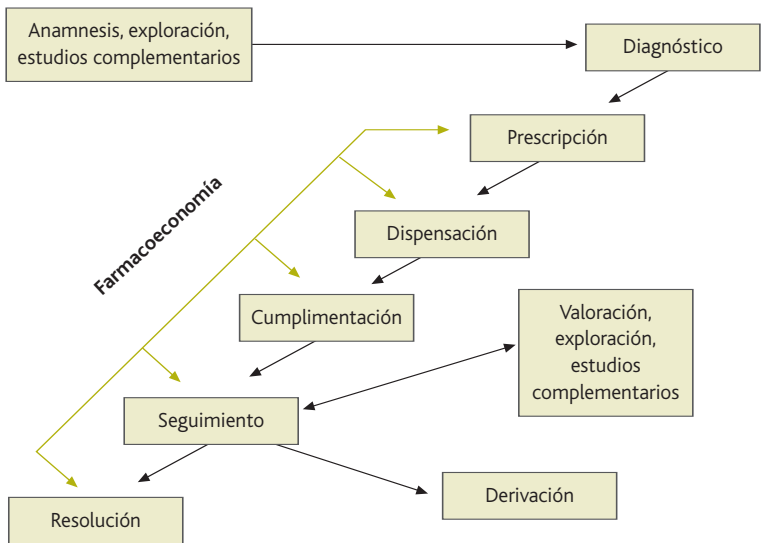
Anamnesis, exploración, estudios complementarios

Diagnóstico

Prescripción

Farmacoeconomía

Dispensación

Cumplimentación

Valoración, exploración, estudios complementarios

Seguimiento

Derivación

Resolución